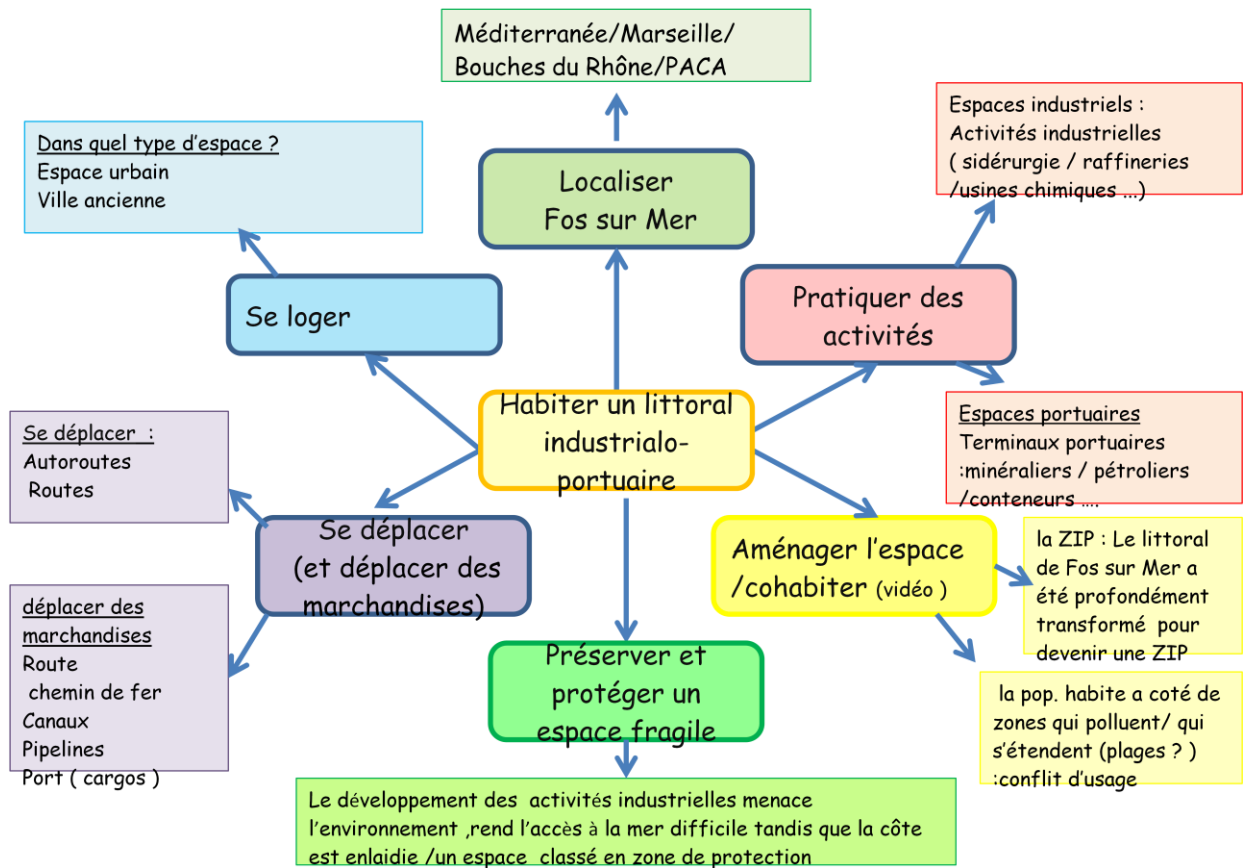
Méditerranée/Marseille/
Bouches du Rhône/PACA

Dans quel type d'espace ?
Espace urbain
Ville ancienne

Localiser
Fos sur Mer

Espaces industriels :
Activités industrielles
( sidérurgie / raffineries
/usines chimiques ...)

Se loger

Pratiquer des
activités

Habiter un littoral
industrialo-
portuaire

Espaces portuaires
Terminaux portuaires
:minéraliers / pétroliers
/conteneurs ....

Se déplacer :
Autoroutes
Routes

Se déplacer
(et déplacer des
marchandises)

Aménager l'espace
/cohabiter (vidéo )

la ZIP : Le littoral de Fos sur Mer a été profondément transformé pour devenir une ZIP

déplacer des
marchandises
Route
chemin de fer
Canaux
Pipelines
Port ( cargos )

Préserver et
protéger un
espace fragile

la pop. habite a coté de zones qui polluent/ qui s'étendent (plages ? )
:conflit d'usage

Le développement des activités industrielles menace l'environnement ,rend l'accès à la mer difficile tandis que la côte est enlaidie /un espace classé en zone de protection